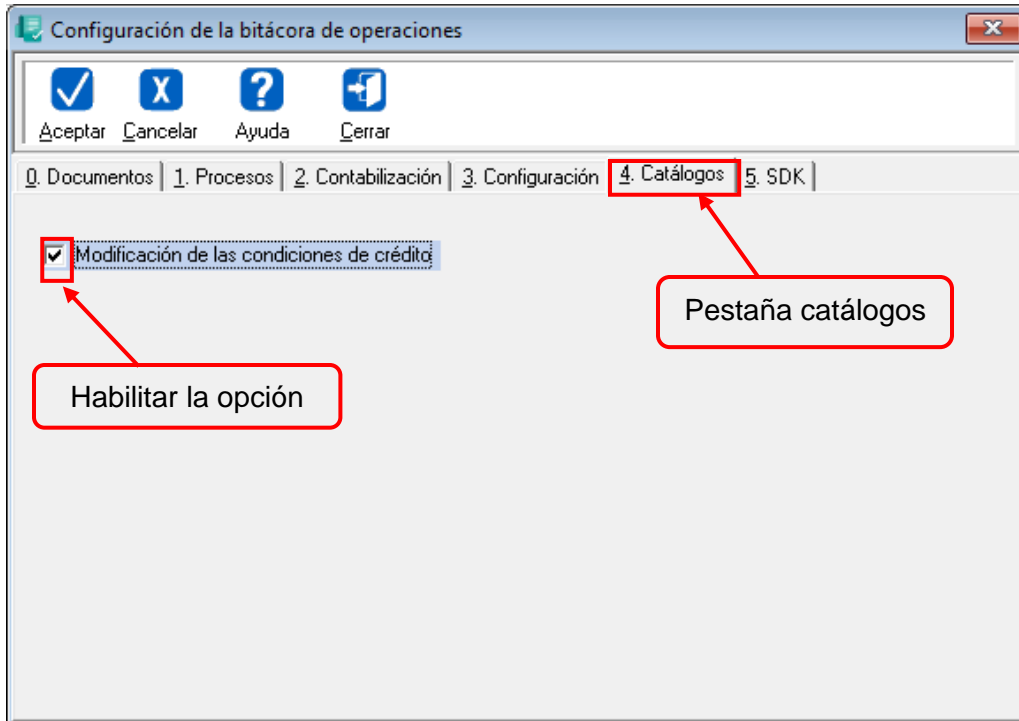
Configuración de la bitácora de operaciones

Aceptar Cancelar Ayuda Cerrar

0. Documentos | 1. Procesos | 2. Contabilización | 3. Configuración | 4. Catálogos | 5. SDK

Modificación de las condiciones de crédito

Pestaña catálogos

Habilitar la opción